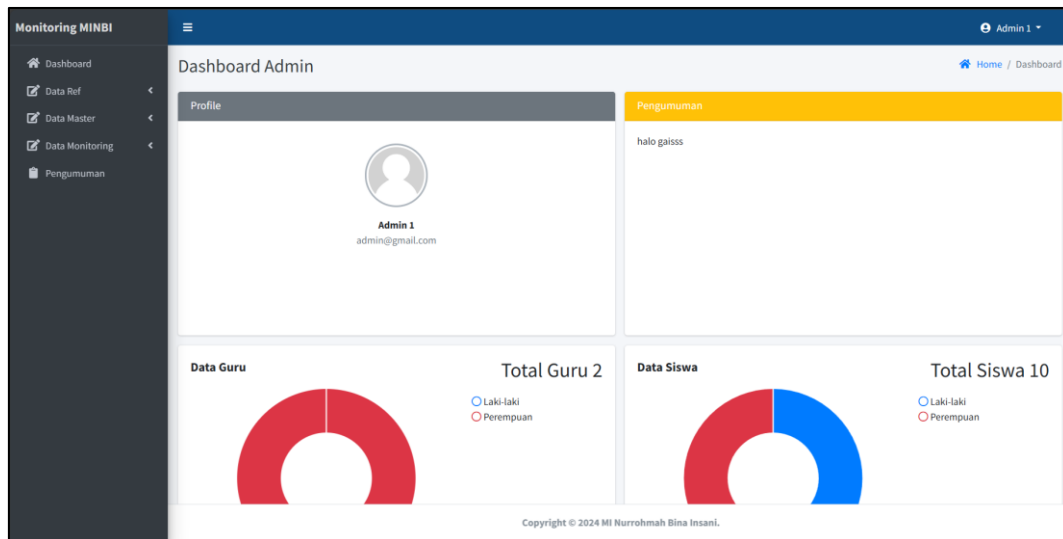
Monitoring MINBI

Dashboard
Data Ref
Data Master
Data Monitoring
Pengumuman

≡

Admin 1

Dashboard Admin

Home / Dashboard

Profile

Admin 1
admin@gmail.com

Pengumuman

halo gaisss

Data Guru

Total Guru 2

Laki-laki
Perempuan

Data Siswa

Total Siswa 10

Laki-laki
Perempuan

Copyright © 2024 MI Nurrohmah Bina Insani.